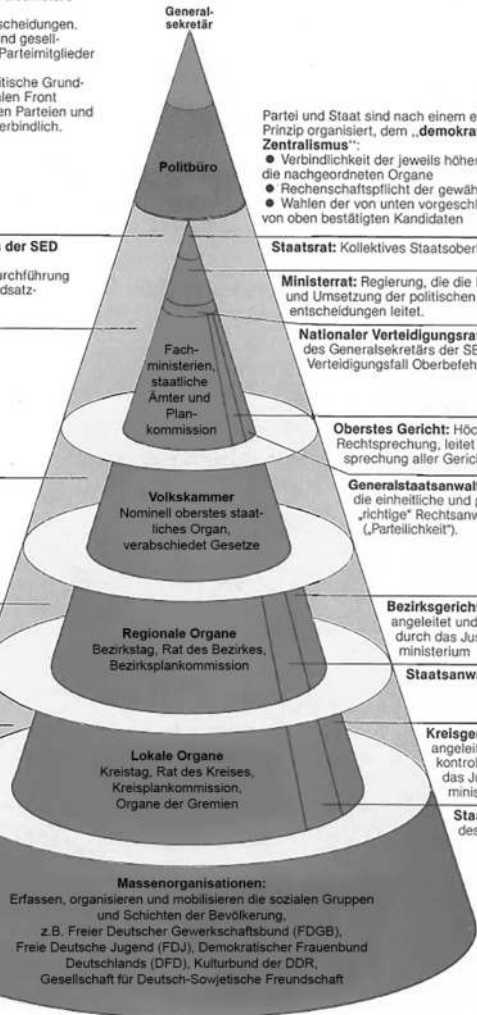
General-
sekretär

scheidungen.
und gesell-
Parteimitglieder

itische Grund-
len Front
en Parteien und
erbindlich.

Partei und Staat sind nach einem e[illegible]
Prinzip organisiert, dem „demokra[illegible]
Zentralismus“:
• Verbindlichkeit der jeweils höher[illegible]
die nachgeordneten Organe
• Rechenschaftspflicht der gewäh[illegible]
• Wahlen der von unten vorgeschl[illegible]
von oben bestätigten Kandidaten

Politbüro

der SED

rchführung
dsatz-

Staatsrat: Kollektives Staatsoberh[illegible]

Ministerrat: Regierung, die die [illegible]
und Umsetzung der politischen
entscheidungen leitet.

Nationaler Verteidigungsrat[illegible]
des Generalsekretärs der SE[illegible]
Verteidigungsfall Oberbefeh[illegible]

Fach-
ministerien,
staatliche
Ämter und
Plan-
kommission

Oberstes Gericht: Höc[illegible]
Rechtsprechung, leitet
sprechung aller Gerich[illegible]

Generalstaatsanwalt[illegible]
die einheitliche und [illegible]
„richtige“ Rechtsanw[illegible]
(„Parteilichkeit“).

Volkskammer
Nominell oberstes staatliches Organ,
verabschiedet Gesetze

Bezirksgericht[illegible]
angeleitet und
durch das Jus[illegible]
ministerium

Staatsanwa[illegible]

Regionale Organe
Bezirkstag, Rat des Bezirkes,
Bezirksplankommission

Kreisger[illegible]
angelei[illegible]
kontrol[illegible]
das J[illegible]
minis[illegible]

Sta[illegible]
des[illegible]

Lokale Organe
Kreistag, Rat des Kreises,
Kreisplankommission,
Organe der Gremien

Massenorganisationen:
Erfassen, organisieren und mobilisieren die sozialen Gruppen
und Schichten der Bevölkerung,
z.B. Freier Deutscher Gewerkschaftsbund (FDGB),
Freie Deutsche Jugend (FDJ), Demokratischer Frauenbund
Deutschlands (DFD), Kulturbund der DDR,
Gesellschaft für Deutsch-Sowjetische Freundschaft